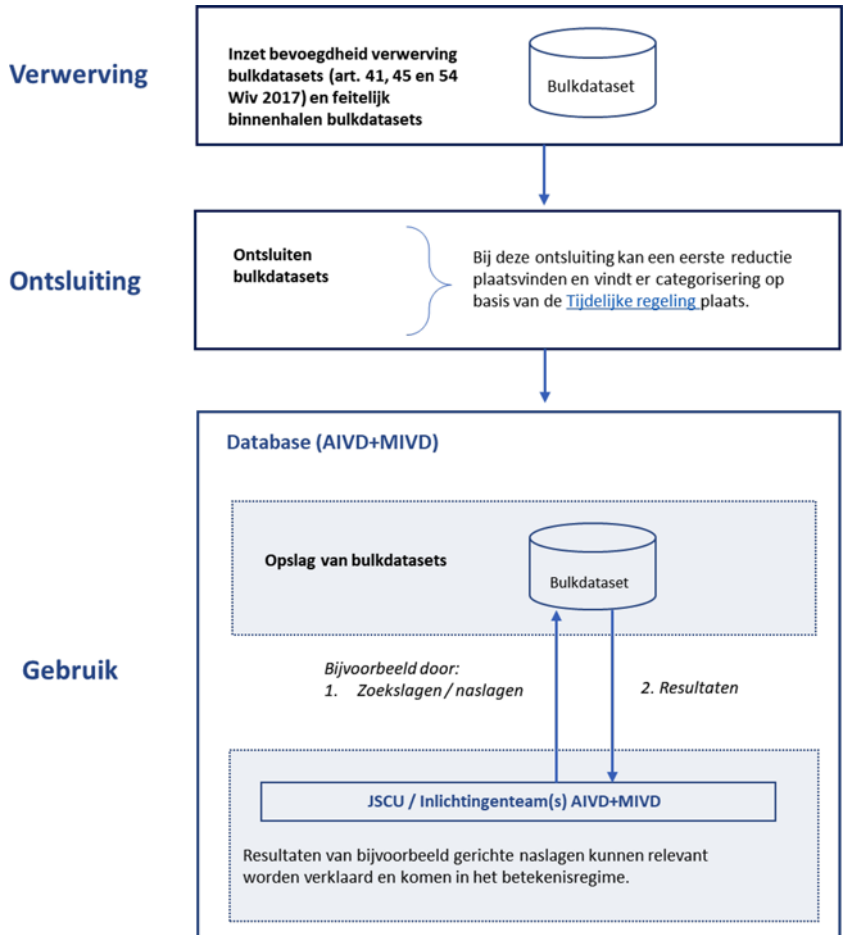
Verwerving

Inzet bevoegdheid verwerving bulkdatasets (art. 41, 45 en 54 Wiv 2017) en feitelijk binnenhalen bulkdatasets

Bulkdataset

Ontsluiting

Ontsluiten bulkdatasets

Bij deze ontsluiting kan een eerste reductie plaatsvinden en vindt er categorisering op basis van de Tijdelijke regeling plaats.

Database (AIVD+MIVD)

Opslag van bulkdatasets

Bulkdataset

Gebruik

Bijvoorbeeld door:
1. Zoekslagen / naslagen

2. Resultaten

JSCU / Inlichtingenteam(s) AIVD+MIVD

Resultaten van bijvoorbeeld gerichte naslagen kunnen relevant worden verklaard en komen in het betekenisregime.